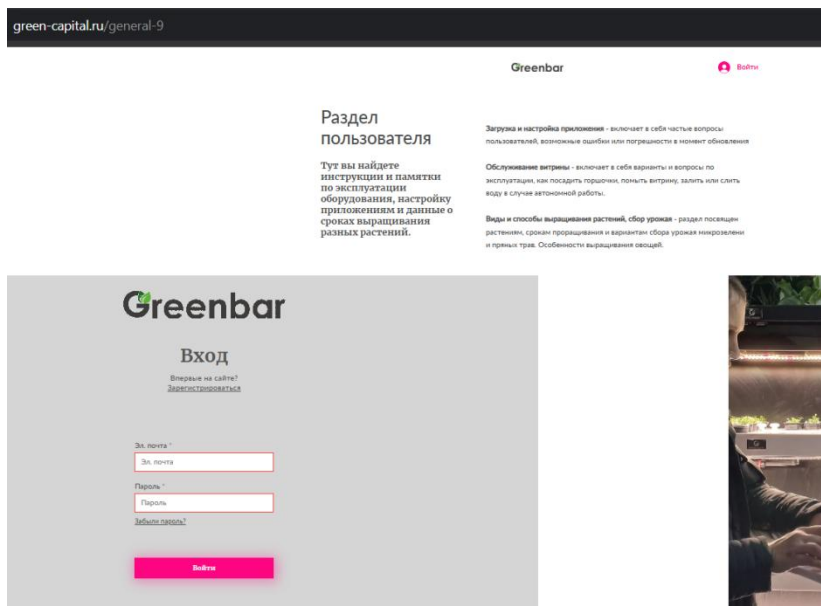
green-capital.ru/general-9

Greenbar

Войти

Раздел пользователя

Тут вы найдете инструкции и памятки по эксплуатации оборудования, настройку приложениям и данные о сроках выращивания разных растений.

**Загрузка и настройка приложения** - включает в себя частые вопросы пользователей, возможные ошибки или погрешности в момент обновления

**Обслуживание витрины** - включает в себя варианты и вопросы по эксплуатации, как посадить горшочки, помыть витрину, залить или слить воду в случае автономной работы.

**Виды и способы выращивания растений, сбор урожая** - раздел посвящен растениям, срокам проращивания и вариантам сбора урожая микрозелени и пряных трав. Особенности выращивания овощей.

Greenbar

Вход

Впервые на сайте?
Зарегистрироваться

Эл. почта *
Эл. почта

Пароль *
Пароль

Забыли пароль?

Войти